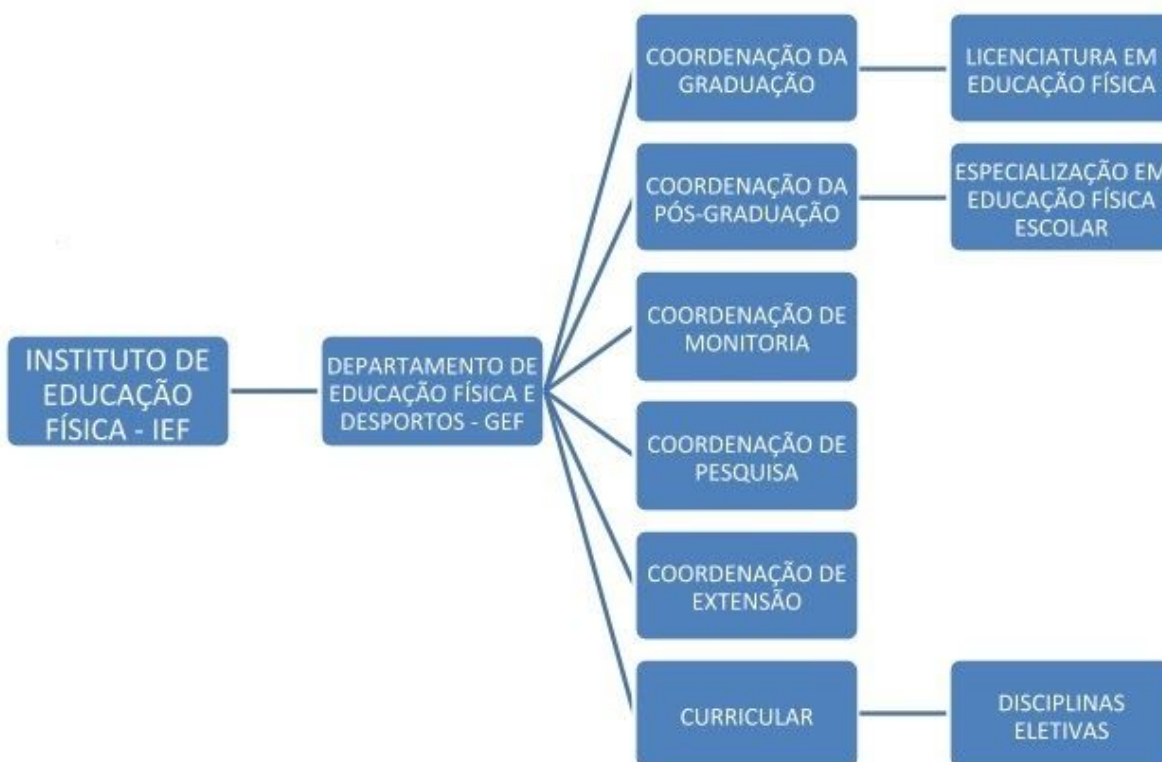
INSTITUTO DE EDUCAÇÃO FÍSICA - IEF

DEPARTAMENTO DE EDUCAÇÃO FÍSICA E DESPORTOS - GEF

COORDENAÇÃO DA GRADUAÇÃO

LICENCIATURA EM EDUCAÇÃO FÍSICA

COORDENAÇÃO DA PÓS-GRADUAÇÃO

ESPECIALIZAÇÃO EM EDUCAÇÃO FÍSICA ESCOLAR

COORDENAÇÃO DE MONITORIA

COORDENAÇÃO DE PESQUISA

COORDENAÇÃO DE EXTENSÃO

CURRICULAR

DISCIPLINAS ELETIVAS